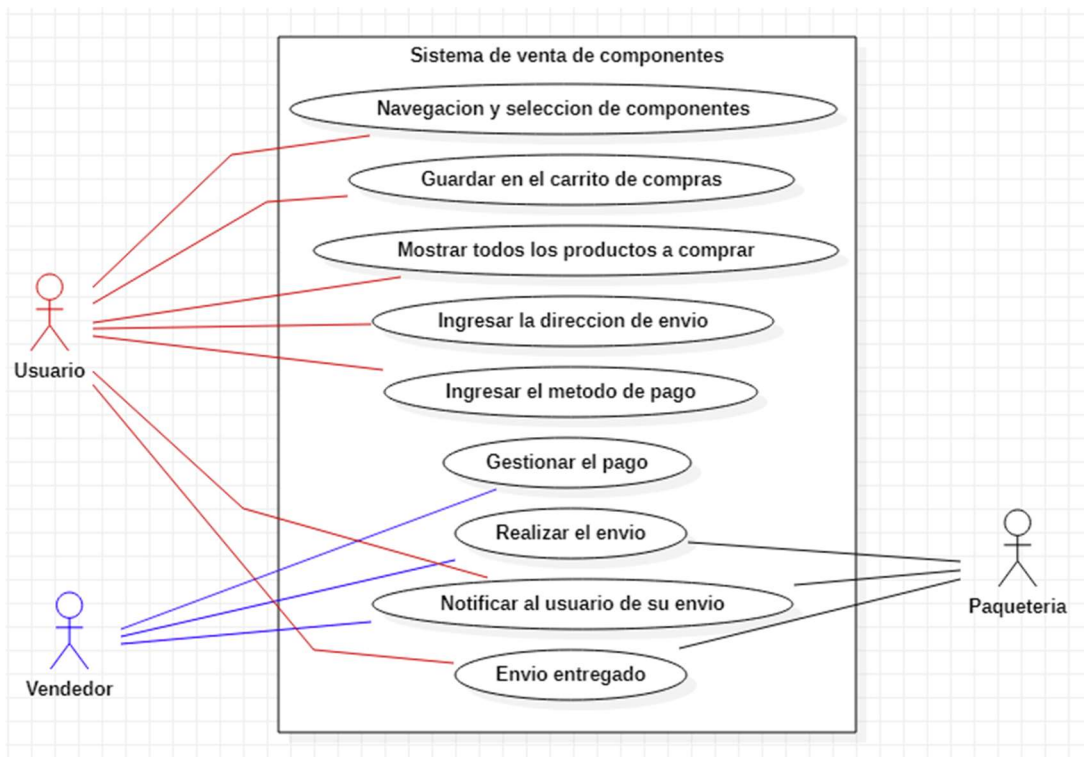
Sistema de venta de componentes

Navegacion y seleccion de componentes

Guardar en el carrito de compras

Mostrar todos los productos a comprar

Ingresar la direccion de envio

Ingresar el metodo de pago

Gestionar el pago

Realizar el envio

Notificar al usuario de su envio

Envio entregado

Usuario

Vendedor

Paqueteria